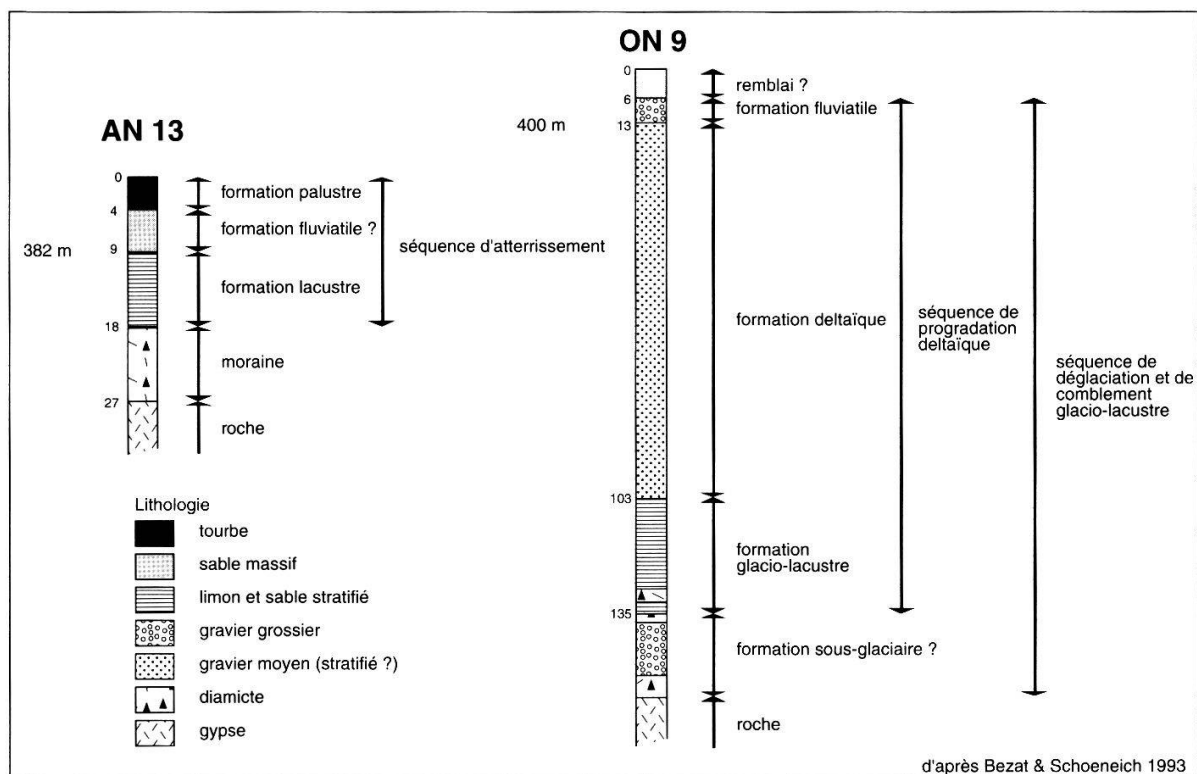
AN 13

382 m

0
4
9
18
27

formation palustre
formation fluviatile ?
formation lacustre
moraine
roche

séquence d'atterrissement

Lithologie
tourbe
sable massif
limon et sable stratifié
gravier grossier
gravier moyen (stratifié ?)
diamicte
gypse

ON 9

400 m

0
6
13
103
135

remblai ?
formation fluviatile
formation deltaïque
formation glacio-lacustre
formation sous-glaciaire ?
roche

séquence de progradation deltaïque

séquence de déglaciation et de comblement glacio-lacustre

d'après Bezat & Schoeneich 1993